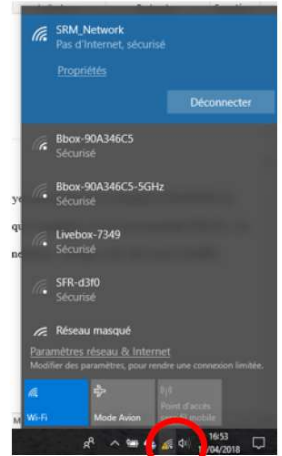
SRM_Network
Pas d'Internet, sécurisé

Propriétés

Déconnecter

Bbox-90A346C5
Sécurisé

Bbox-90A346C5-5GHz
Sécurisé

Livebox-7349
Sécurisé

SFR-d3f0
Sécurisé

Réseau masqué

Paramètres réseau & Internet
Modifier des paramètres, pour rendre une connexion limitée.

Wi-Fi

Mode Avion

Point d'accès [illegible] mobile

16:53
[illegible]/04/2018